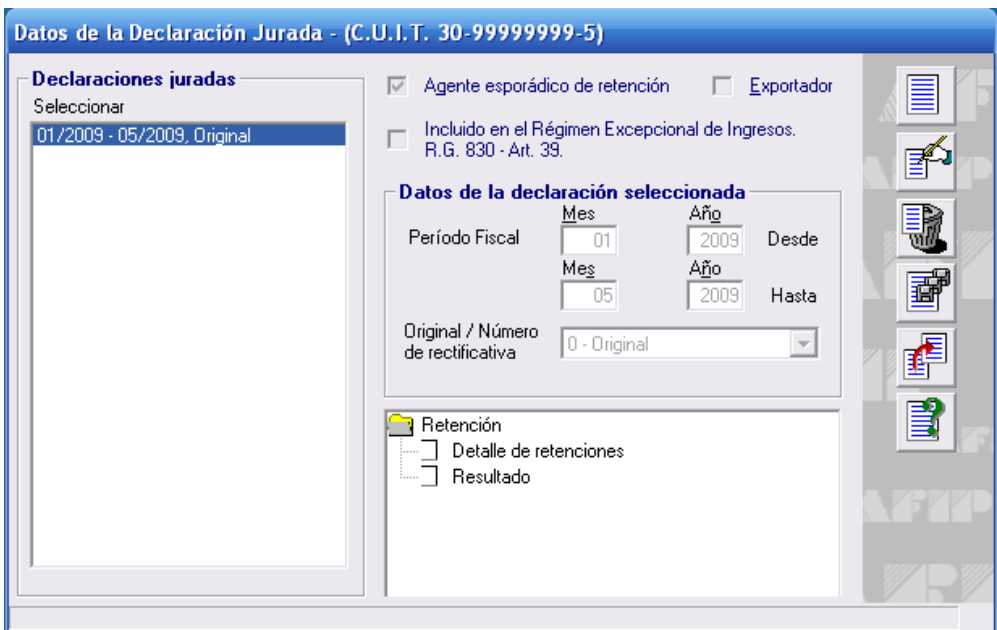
Datos de la Declaración Jurada - (C.U.I.T. 30-99999999-5)

Declaraciones juradas
Seleccionar
01/2009 - 05/2009, Original

Agente esporádico de retención
Exportador

Incluido en el Régimen Excepcional de Ingresos. R.G. 830 - Art. 39.

Datos de la declaración seleccionada
Período Fiscal
Mes
01
Año
2009
Desde
Mes
05
Año
2009
Hasta
Original / Número de rectificativa
0 - Original

Retención
Detalle de retenciones
Resultado

AFIP
AFIP
AFIP
AFIP